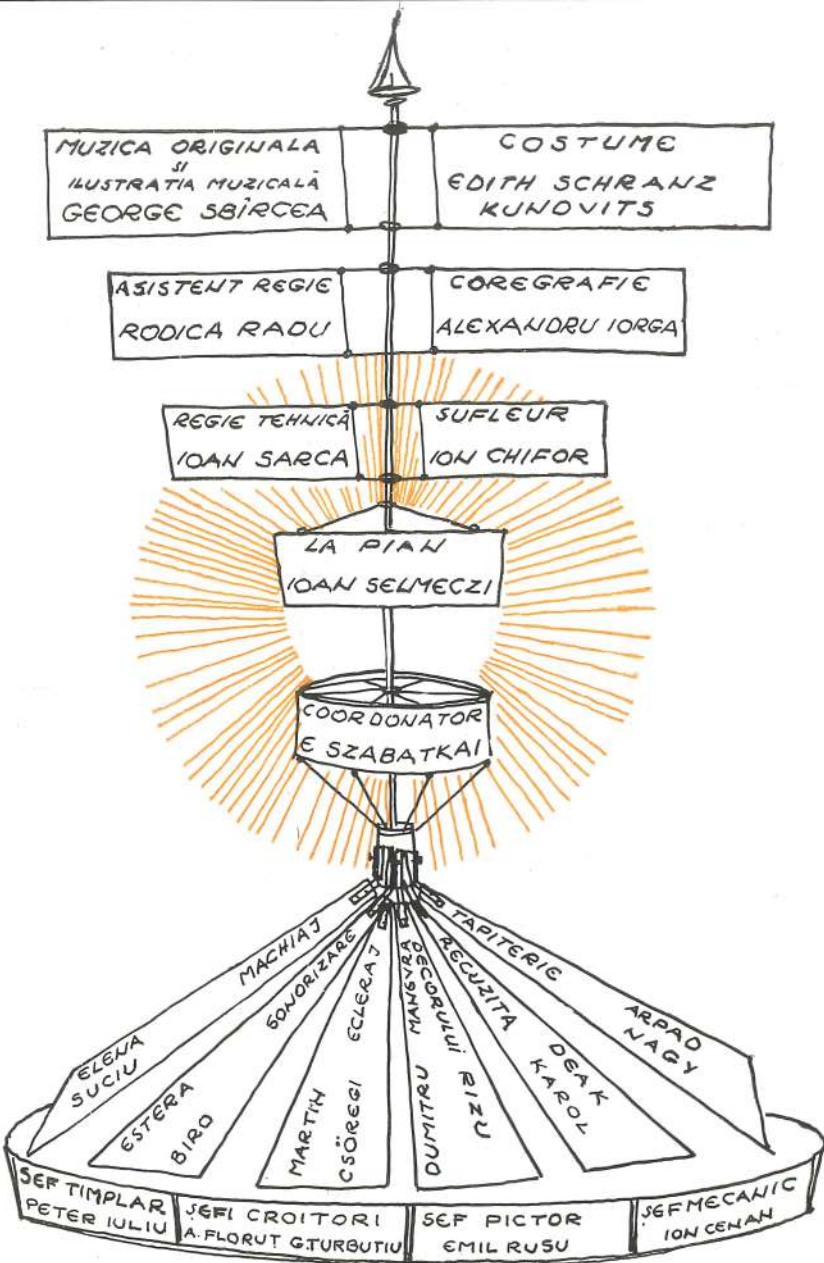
MUZICA ORIGINALA
SI
ILUSTRATIA MUZICALĂ
GEORGE SBÎRCEA

COSTUME
EDITH SCHRANZ KUNOVITS

ASISTENT REGIE
RODICA RADU

COREGRAFIE
ALEXANDRU IORGA

REGIE TEHNICĂ
IOAN SARCA

SUFLEUR
ION CHIFOR

LA PIAN
IOAN SELMECZI

COORDONATOR
E SZABATKAI

MACHIAJ
ELENA SUCIU

SONORIZARE
ESTERA BIRO

ECLERAJ
MARTIN CSÖREGI

MANEVRA DECORULUI
DUMITRU RIZU

RECUZITA
DEAK KAROL

TAPITERIE
ARPAD NAGY

SEF TIMPLAR
PETER IULIU

SEFI CROITORI
A. FLORUT G. TURBUTIU

SEF PICTOR
EMIL RUSU

SEF MECANIC
ION CENAN